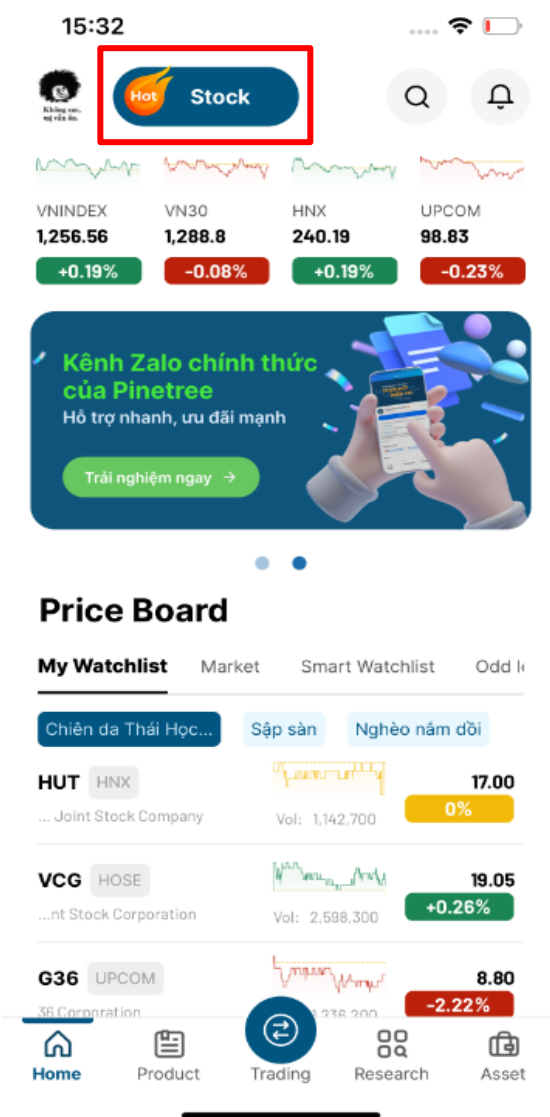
15:32

Không sao, mọi vấn ổn.

Hot Stock

VNINDEX
1,256.56
+0.19%

VN30
1,288.8
-0.08%

HNX
240.19
+0.19%

UPCOM
98.83
-0.23%

Kênh Zalo chính thức của Pinetree
Hỗ trợ nhanh, ưu đãi mạnh
Trải nghiệm ngay →

Price Board

My Watchlist | Market | Smart Watchlist | Odd l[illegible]

Chiên da Thái Học... | Sập sàn | Nghèo nấm dồi

HUT HNX
... Joint Stock Company
Vol: 1,142,700
17.00
0%

VCG HOSE
...nt Stock Corporation
Vol: 2,598,300
19.05
+0.26%

G36 UPCOM
36 Corporation
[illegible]1,236,200
8.80
-2.22%

Home | Product | Trading | Research | Asset